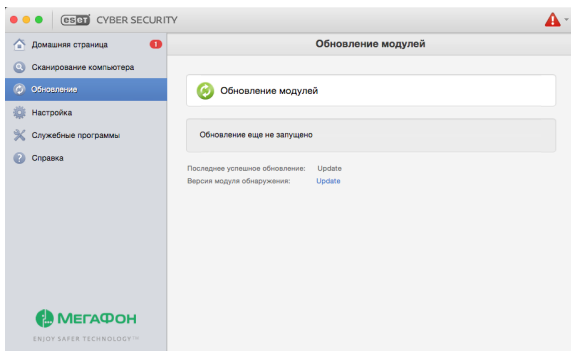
eset CYBER SECURITY

Домашняя страница 1
Сканирование компьютера
Обновление
Настройка
Служебные программы
Справка

Обновление модулей

Обновление модулей

Обновление еще не запущено

Последнее успешное обновление: Update
Версия модуля обнаружения: Update

МегаФон
ENJOY SAFER TECHNOLOGY™